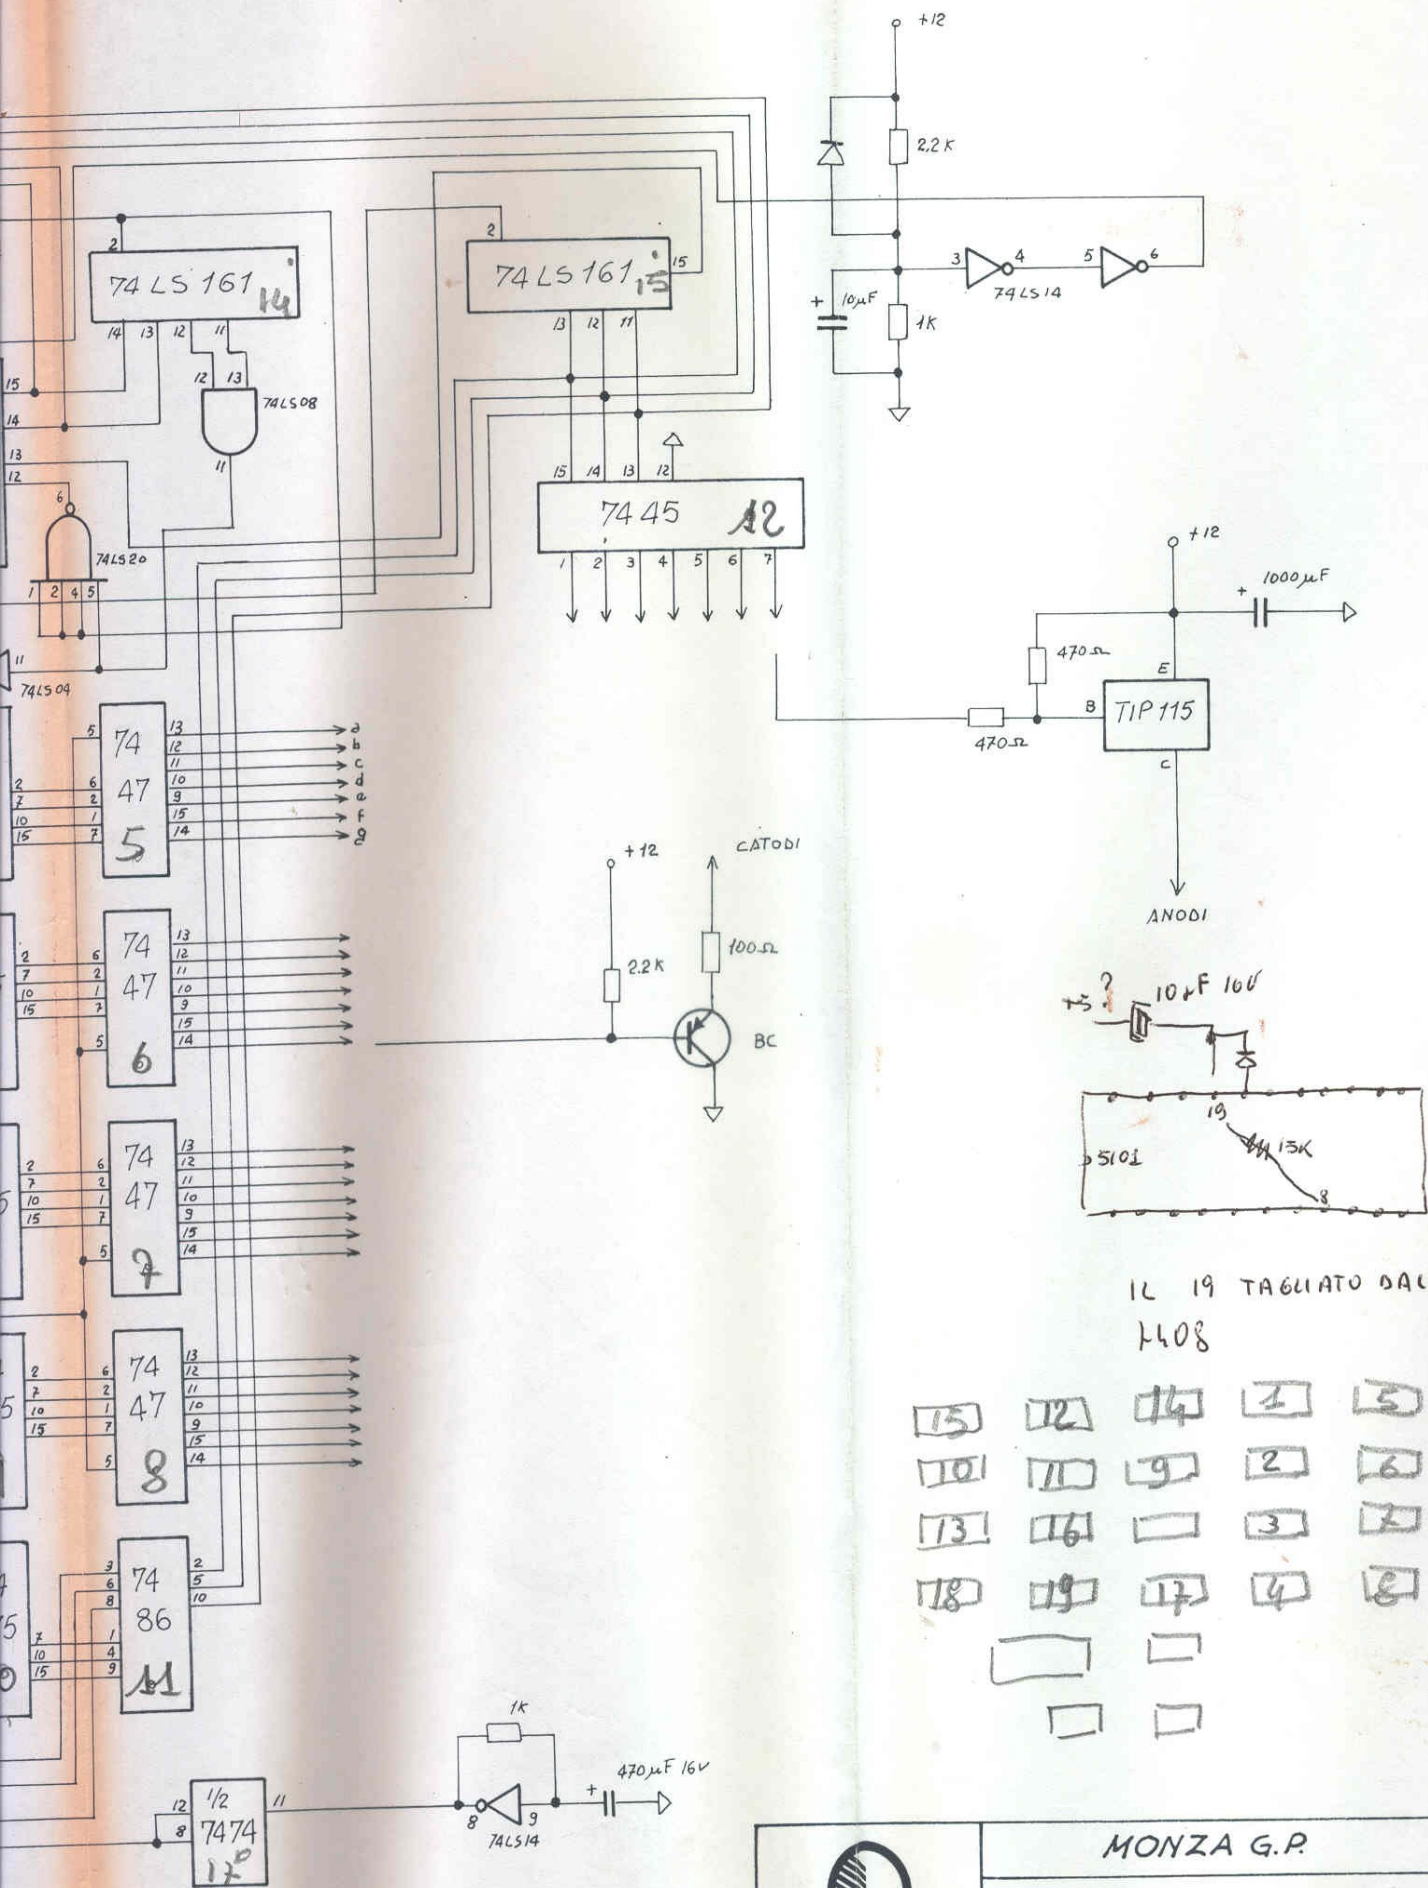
+12
2,2 K
3 4 5 6
74LS14
+ 10μF
1K
2
74 LS 161 14
14 13 12 11
12 13
74LS08
11
2
74 LS 161 15
15
13 12 11
15 14 13 12
7445 12
1 2 3 4 5 6 7
15
14
13
12
6
74LS20
1 2 4 5
11
74LS04
5 74 47 5
6 2 1 7
2 7 10 15
13 12 11 10 9 15 14
a b c d e f g
+12
1000μF
470Ω
E
B TIP 115
470Ω
C
ANODI
+12
CATODI
2.2K
100Ω
BC
74 47 6
6 2 1 7 5
2 7 10 15
13 12 11 10 9 15 14
74 47 7
6 2 1 7 5
2 7 10 15
13 12 11 10 9 15 14
74 47 8
6 2 1 7 5
2 7 10 15
13 12 11 10 9 15 14
+5 ? 10μF 16V
19
5101
13K
8
IL 19 TAGLIATO DAL
1408
15 12 14 1 5
10 11 9 2 6
13 16 3 7
18 19 17 4 8
3 6 8
74 86 11
1 4 9
7 10 15
2 5 10
1K
470μF 16V
8 9
74LS14
12 8
1/2 7474 17
11
MONZA G.P.